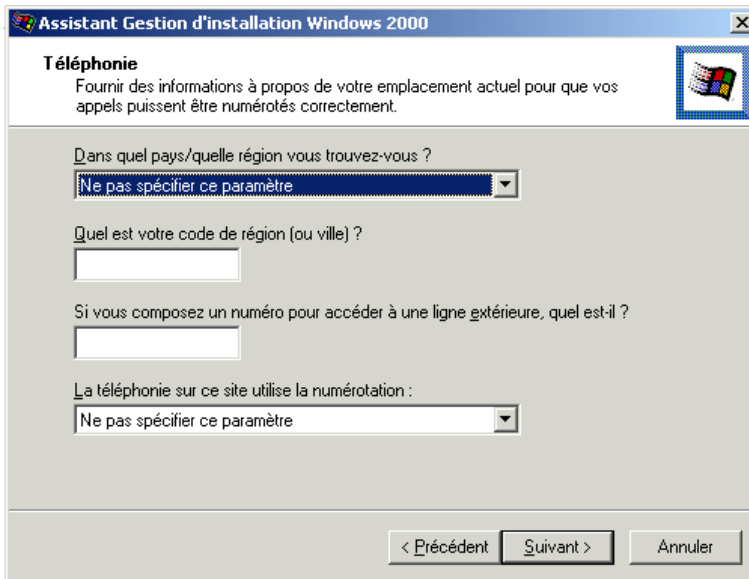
Assistant Gestion d'installation Windows 2000

Téléphonie
Fournir des informations à propos de votre emplacement actuel pour que vos appels puissent être numérotés correctement.

Dans quel pays/quelle région vous trouvez-vous ?

Ne pas spécifier ce paramètre

Quel est votre code de région (ou ville) ?

Si vous composez un numéro pour accéder à une ligne extérieure, quel est-il ?

La téléphonie sur ce site utilise la numérotation :

Ne pas spécifier ce paramètre

< Précédent | Suivant > | Annuler